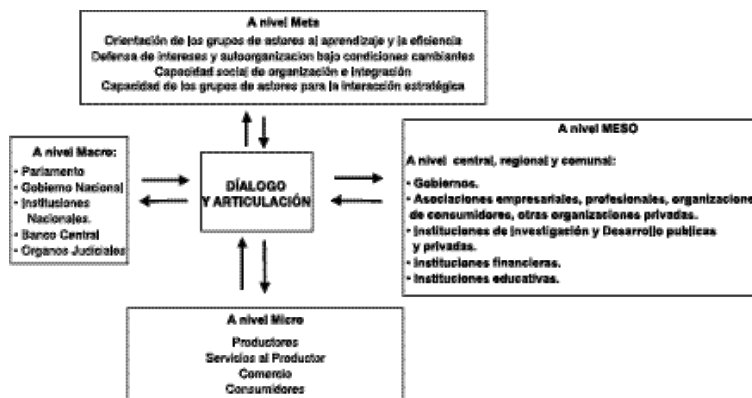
A nivel Meta
Orientación de los grupos de actores al aprendizaje y la eficiencia
Defensa de intereses y autoorganizacion bajo condiciones cambiantes
Capacidad social de organización e integración
Capacidad de los grupos de actores para la interacción estratégica

A nivel Macro:
• Parlamento
• Gobierno Nacional
• Instituciones Nacionales.
• Banco Central
• Organos Judiciales

DIÁLOGO
Y ARTICULACIÓN

A nivel MESO
A nivel central, regional y comunal:
• Gobiernos.
• Asociaciones empresariales, profesionales, organizacione de consumidores, otras organizaciones privadas.
• Instituciones de investigación y Desarrollo publicas y privadas.
• Instituciones financieras.
• Instituciones educativas.

A nivel Micro
Productores
Servicios al Productor
Comercio
Consumidores